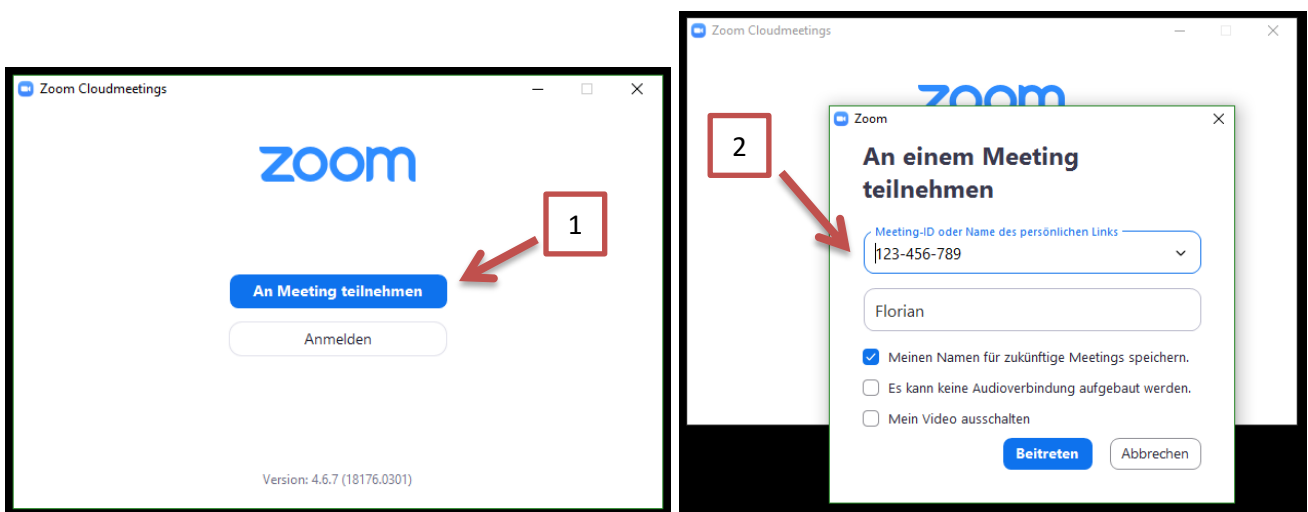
Zoom Cloudmeetings

zoom

1

An Meeting teilnehmen

Anmelden

Version: 4.6.7 (18176.0301)

Zoom Cloudmeetings

zoom

Zoom

2

An einem Meeting teilnehmen

Meeting-ID oder Name des persönlichen Links

123-456-789

Florian

Meinen Namen für zukünftige Meetings speichern.

Es kann keine Audioverbindung aufgebaut werden.

Mein Video ausschalten

Beitreten

Abbrechen